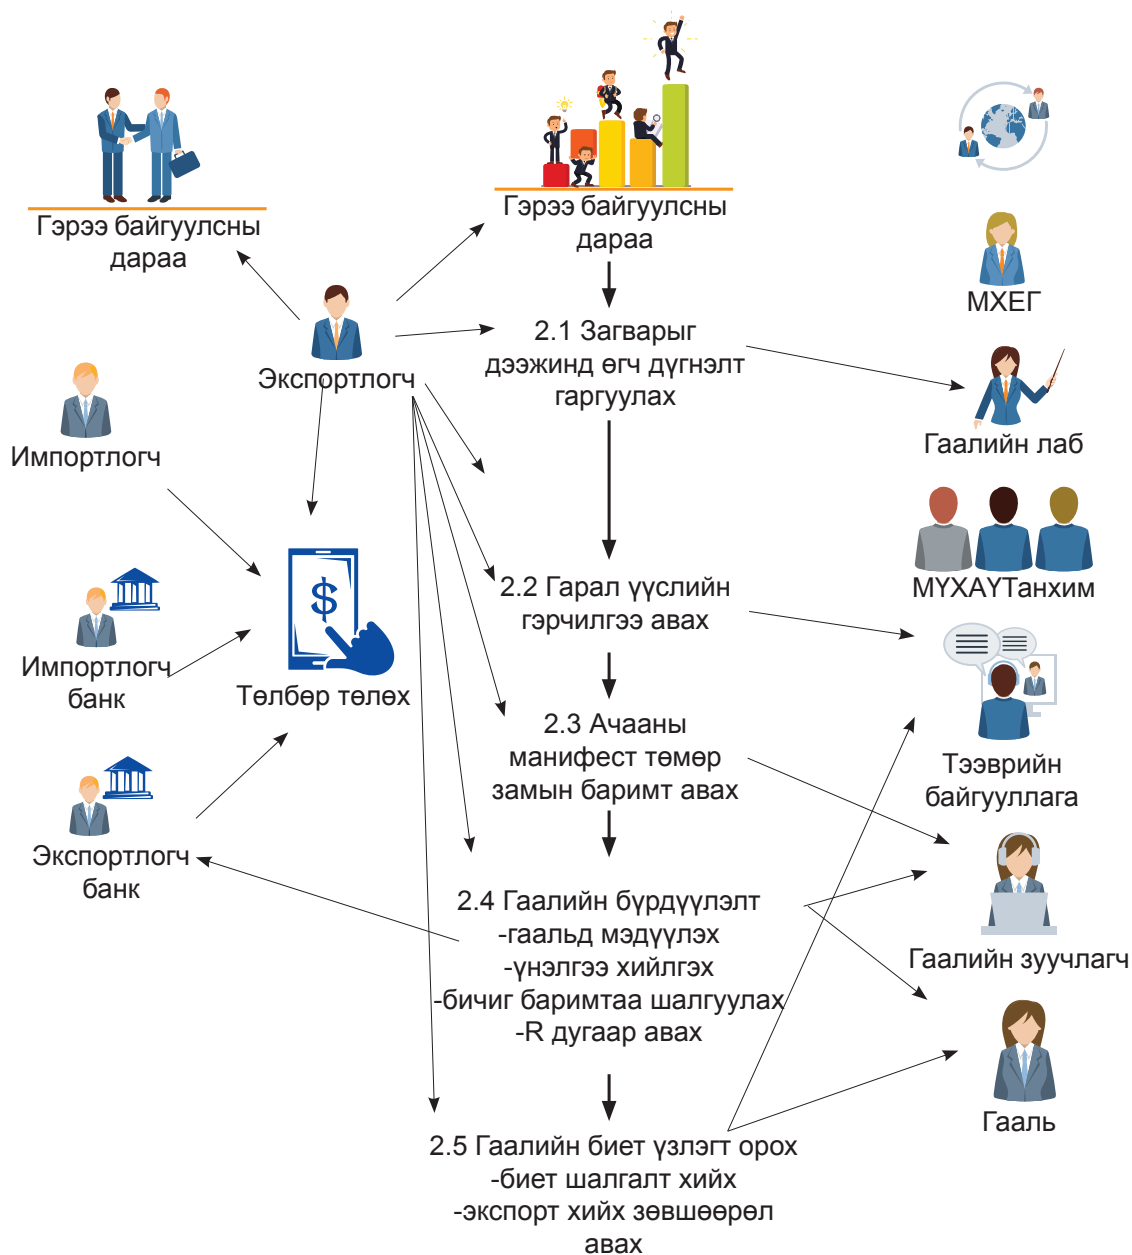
Гэрээ байгуулсны дараа

Гэрээ байгуулсны дараа

МХЕГ

Экспортлогч

2.1 Загварыг дээжинд өгч дүгнэлт гаргуулах

Гаалийн лаб

Импортлогч

МҮХАҮТанхим

2.2 Гарал үүслийн гэрчилгээ авах

Импортлогч банк

Төлбөр төлөх

2.3 Ачааны манифест төмөр замын баримт авах

Тээврийн байгууллага

Экспортлогч банк

2.4 Гаалийн бүрдүүлэлт
-гаальд мэдүүлэх
-үнэлгээ хийлгэх
-бичиг баримтаа шалгуулах
-R дугаар авах

Гаалийн зуучлагч

Гааль

2.5 Гаалийн биет үзлэгт орох
-биет шалгалт хийх
-экспорт хийх зөвшөөрөл авах